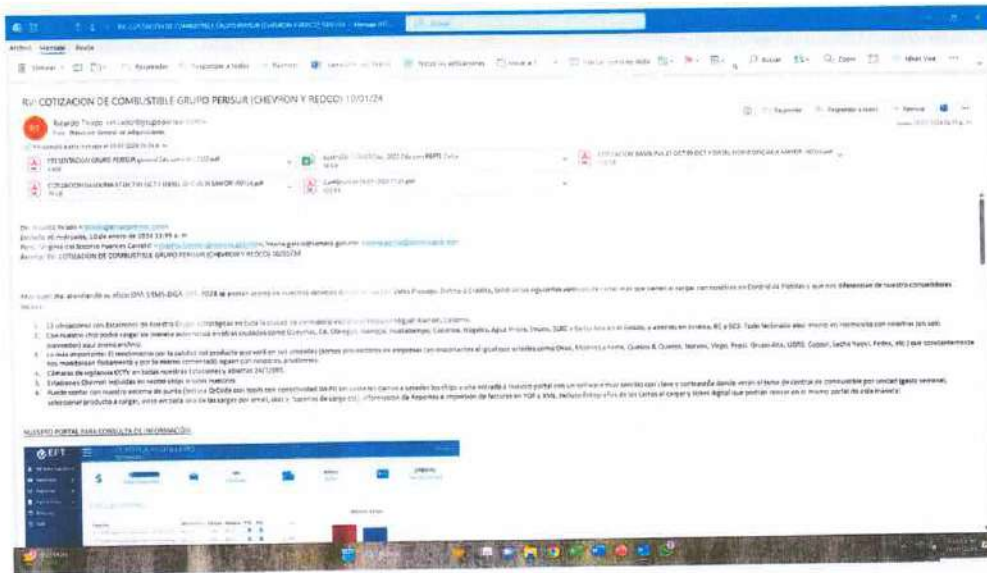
RV: COTIZACION DE COMBUSTIBLE GRUPO PERISUR (CHEVRON Y REDCO) 10/01/24

Archivo Mensaje Ayuda

PRESENTACION GRUPO PERISUR

COTIZACION GASOLINA

De: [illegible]
Enviado el: miércoles, 10 de enero de 2024 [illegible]
Para: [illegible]
Asunto: RV: COTIZACION DE COMBUSTIBLE GRUPO PERISUR (CHEVRON Y REDCO) 10/01/24

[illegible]

1. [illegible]
2. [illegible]
3. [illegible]
4. Cámaras de vigilancia CCTV en todas nuestras Estaciones y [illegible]
5. Estaciones Chevron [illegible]
6. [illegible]

NUESTRO PORTAL PARA CONSULTA DE INFORMACIÓN

EFT